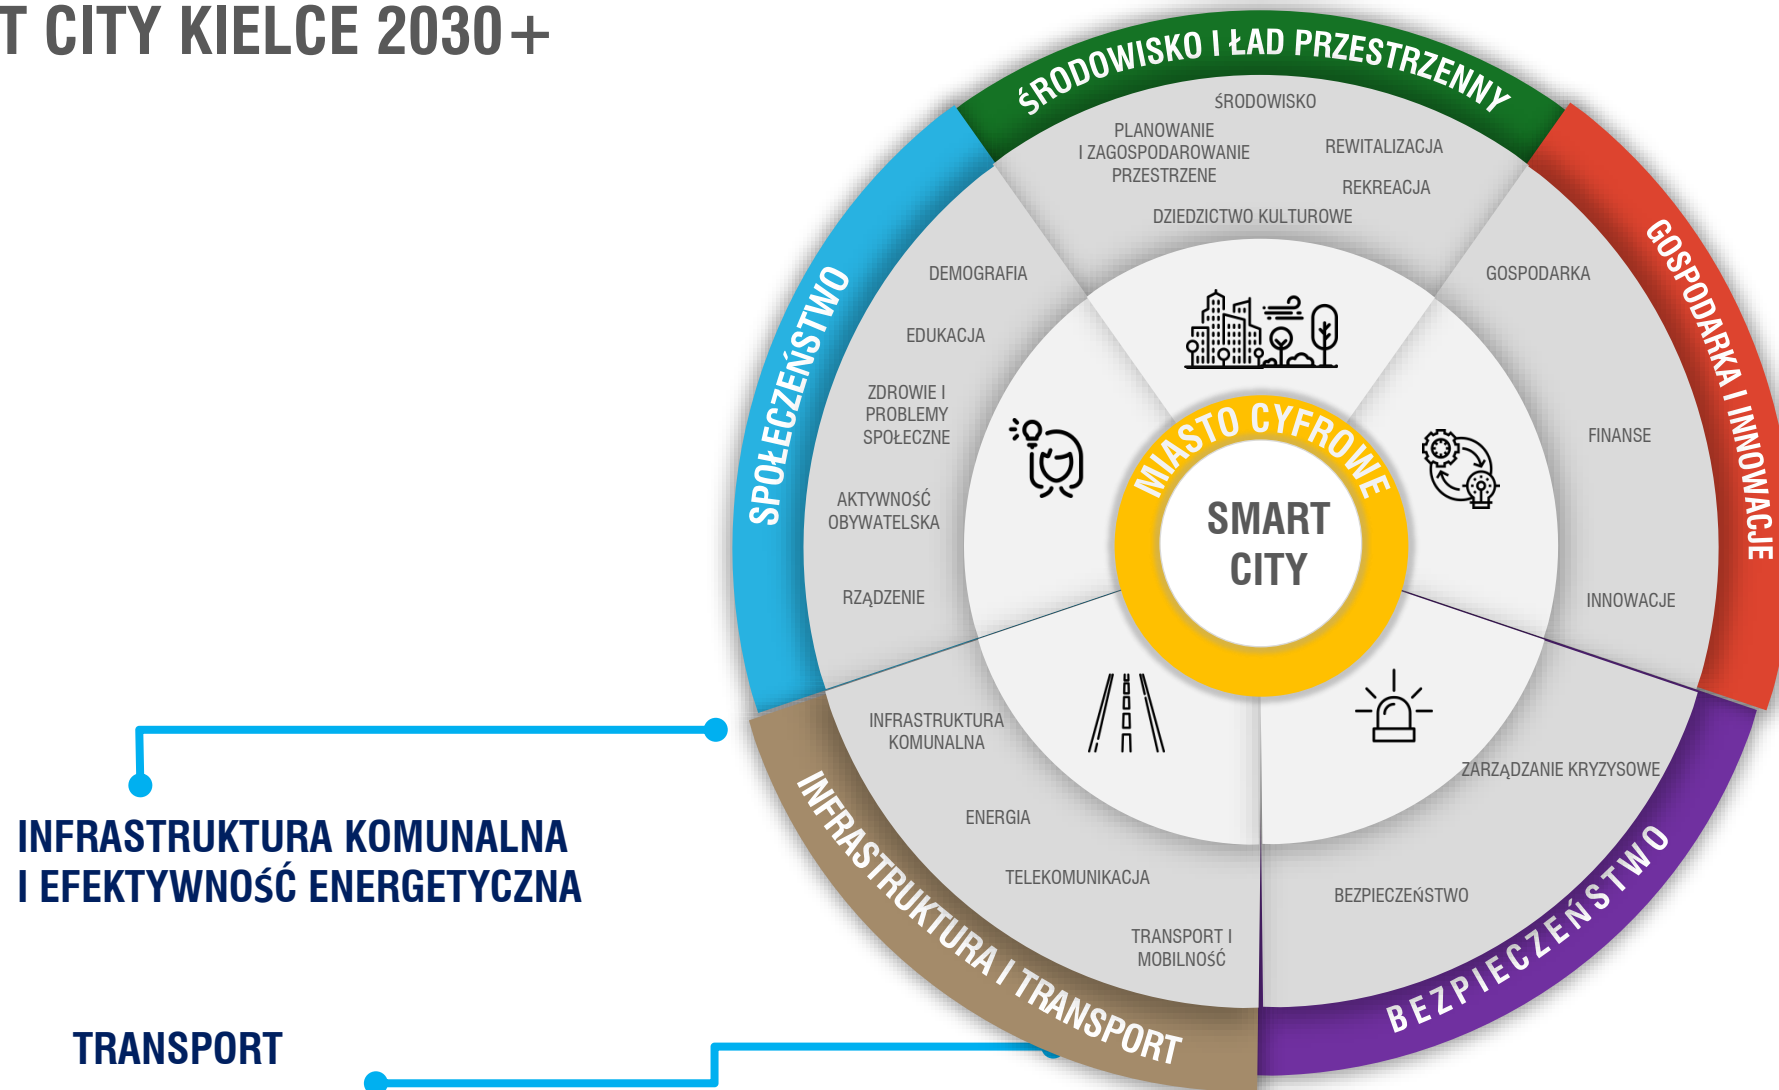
T CITY KIELCE 2030+

ŚRODOWISKO I ŁAD PRZESTRZENNY

ŚRODOWISKO

PLANOWANIE I ZAGOSPODAROWANIE PRZESTRZENE

REWITALIZACJA

REKREACJA

DZIEDZICTWO KULTUROWE

GOSPODARKA I INNOWACJE

GOSPODARKA

FINANSE

INNOWACJE

SPOŁECZEŃSTWO

DEMOGRAFIA

EDUKACJA

ZDROWIE I PROBLEMY SPOŁECZNE

AKTYWNOŚĆ OBYWATELSKA

RZĄDZENIE

MIASTO CYFROWE

SMART CITY

INFRASTRUKTURA KOMUNALNA

ENERGIA

TELEKOMUNIKACJA

TRANSPORT I MOBILNOŚĆ

INFRASTRUKTURA I TRANSPORT

ZARZĄDZANIE KRYZYSOWE

BEZPIECZEŃSTWO

BEZPIECZEŃSTWO

INFRASTRUKTURA KOMUNALNA I EFEKTYWNOŚĆ ENERGETYCZNA

TRANSPORT